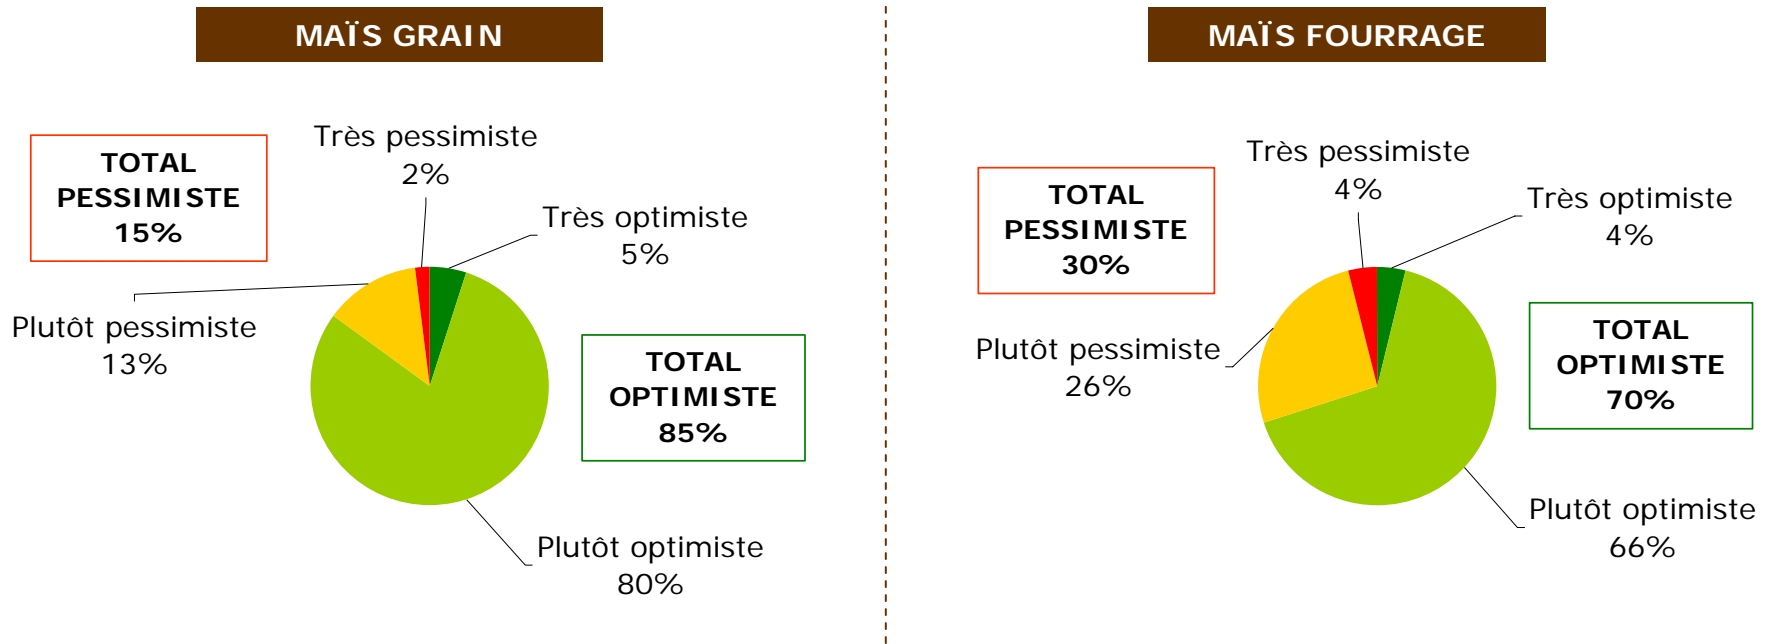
MAÏS GRAIN

TOTAL PESSIMISTE 15%

Très pessimiste 2%

Très optimiste 5%

Plutôt pessimiste 13%

TOTAL OPTIMISTE 85%

Plutôt optimiste 80%

MAÏS FOURRAGE

TOTAL PESSIMISTE 30%

Très pessimiste 4%

Très optimiste 4%

Plutôt pessimiste 26%

TOTAL OPTIMISTE 70%

Plutôt optimiste 66%